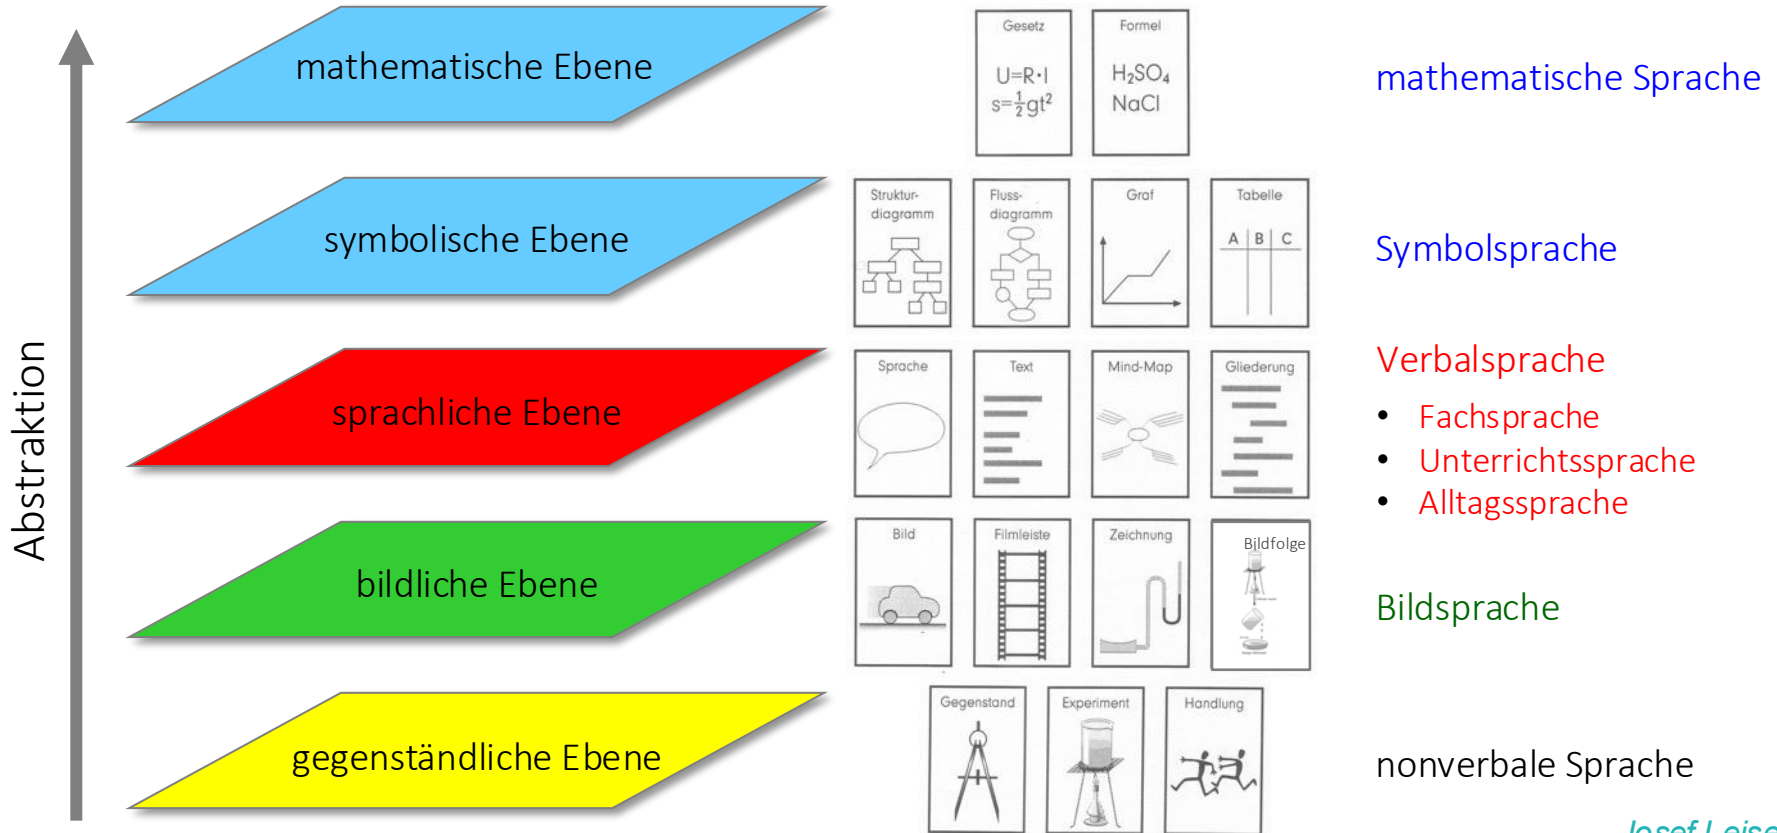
Abstraktion

mathematische Ebene

symbolische Ebene

sprachliche Ebene

bildliche Ebene

gegenständliche Ebene

Gesetz
$U=R \cdot I$
$s=\frac{1}{2}gt^2$

Formel
$H_2SO_4$
NaCl

Struktur-diagramm

Fluss-diagramm

Graf

Tabelle
A | B | C

Sprache

Text

Mind-Map

Gliederung

Bild

Filmleiste

Zeichnung

Bildfolge

Gegenstand

Experiment

Handlung

mathematische Sprache

Symbolsprache

Verbalsprache
• Fachsprache
• Unterrichtssprache
• Alltagssprache

Bildsprache

nonverbale Sprache

Josef Leisc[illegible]